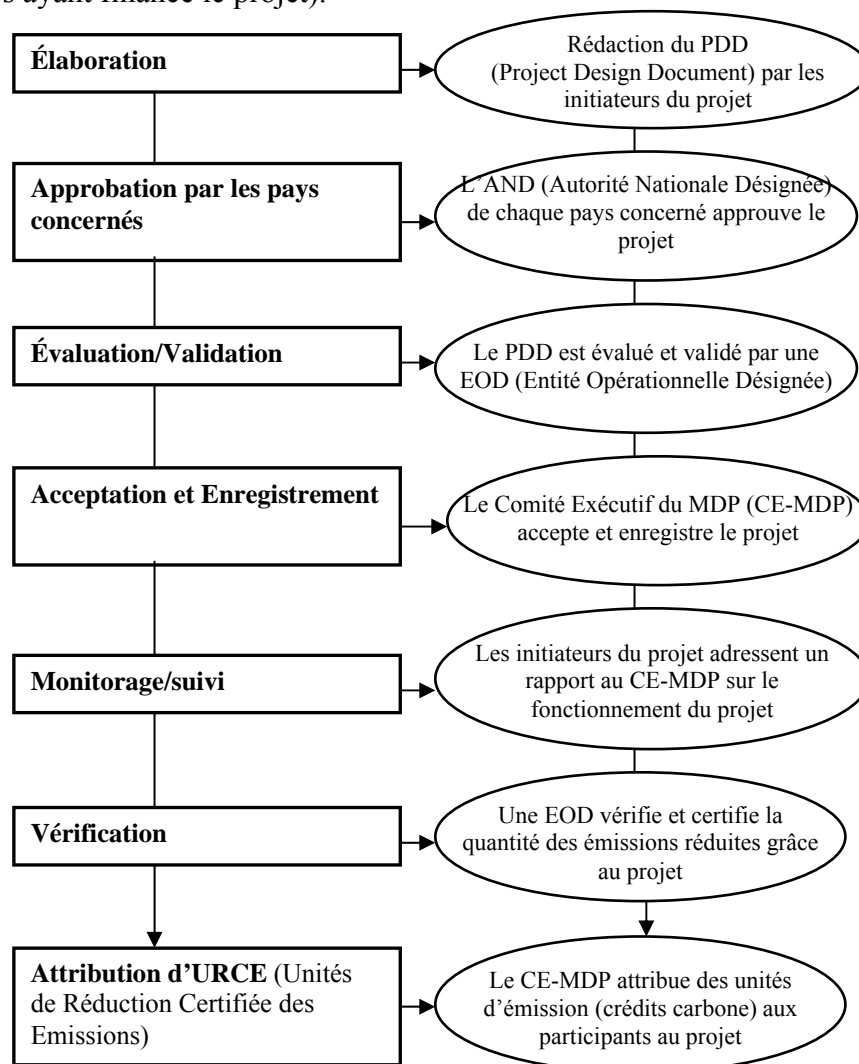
s ayant financé le projet).

Élaboration

Rédaction du PDD (Project Design Document) par les initiateurs du projet

Approbation par les pays concernés

L'AND (Autorité Nationale Désignée) de chaque pays concerné approuve le projet

Évaluation/Validation

Le PDD est évalué et validé par une EOD (Entité Opérationnelle Désignée)

Acceptation et Enregistrement

Le Comité Exécutif du MDP (CE-MDP) accepte et enregistre le projet

Monitorage/suivi

Les initiateurs du projet adressent un rapport au CE-MDP sur le fonctionnement du projet

Vérification

Une EOD vérifie et certifie la quantité des émissions réduites grâce au projet

Attribution d'URCE (Unités de Réduction Certifiée des Emissions)

Le CE-MDP attribue des unités d'émission (crédits carbone) aux participants au projet